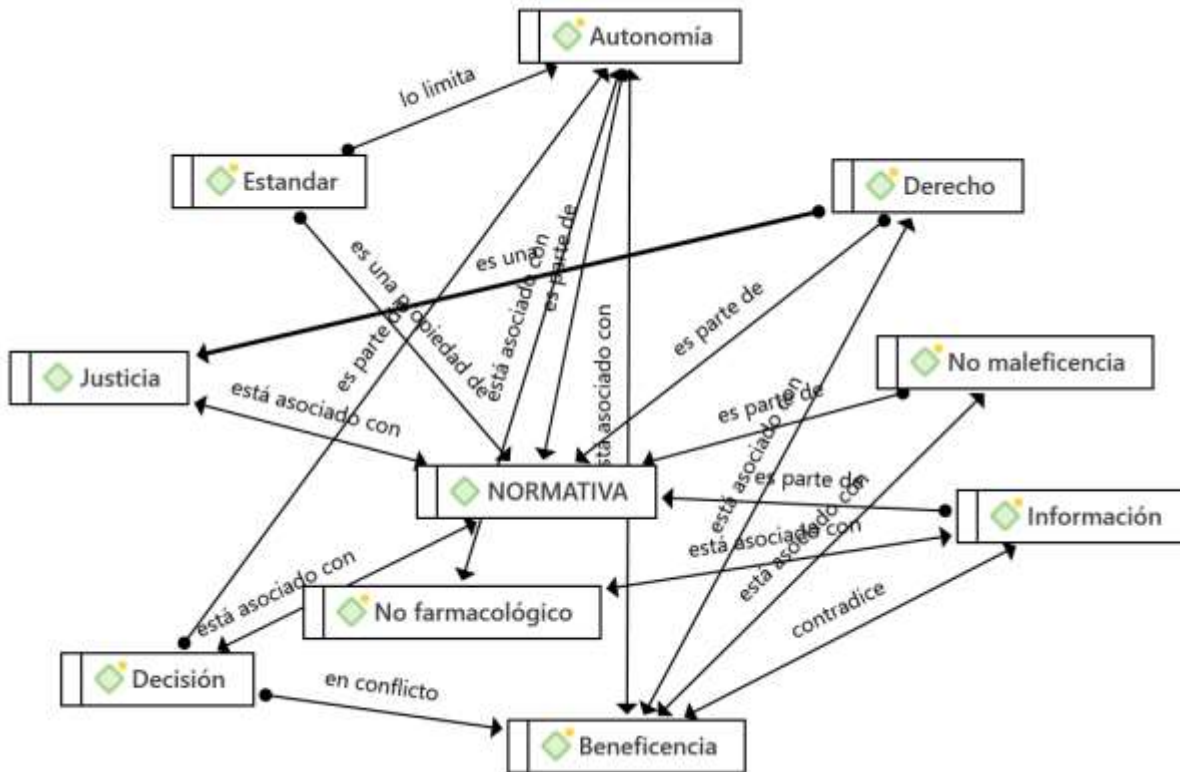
Autonomía

lo limita

Estandar

Derecho

es una propiedad de

es una

está asociado con

es parte de

está asociado con

es parte de

Justicia

es parte de

está asociado con

No maleficencia

es parte de

está asociado con

NORMATIVA

es parte de

Información

está asociado con

está asociado con

está asociado con

está asociado con

No farmacológico

contradice

Decisión

en conflicto

Beneficencia